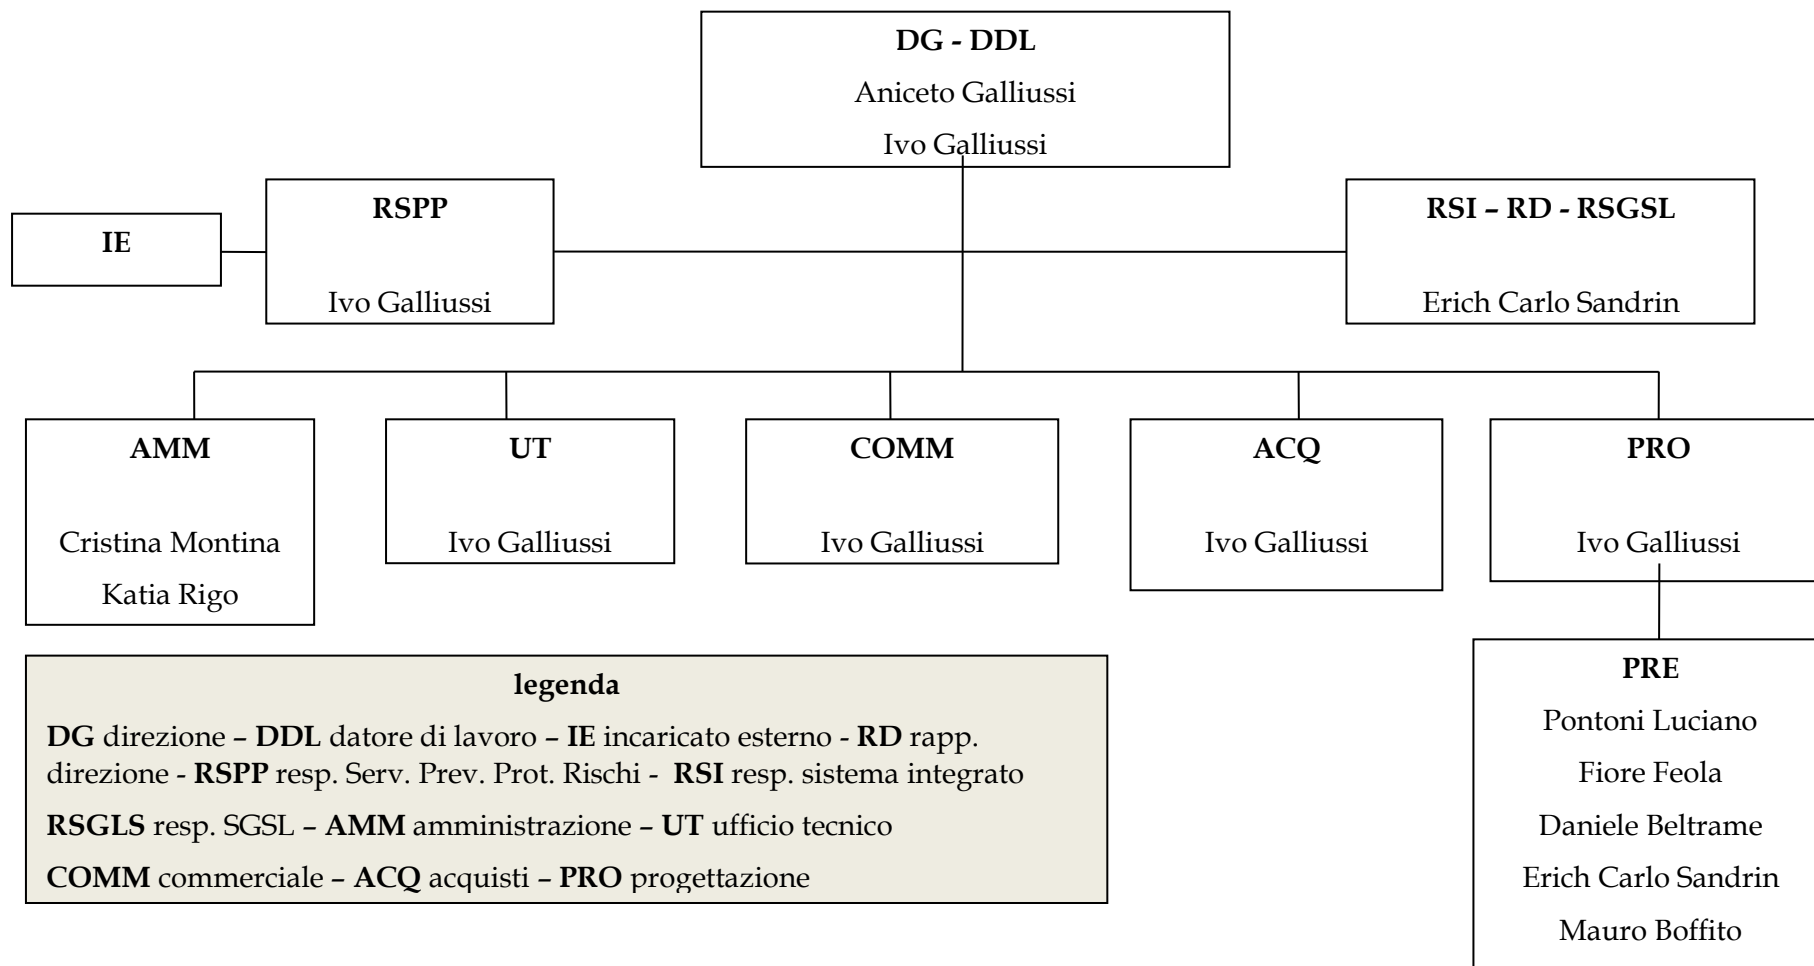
DG - DDL
Aniceto Galliussi
Ivo Galliussi

IE

RSPP
Ivo Galliussi

RSI – RD - RSGSL
Erich Carlo Sandrin

AMM
Cristina Montina
Katia Rigo

UT
Ivo Galliussi

COMM
Ivo Galliussi

ACQ
Ivo Galliussi

PRO
Ivo Galliussi

PRE
Pontoni Luciano
Fiore Feola
Daniele Beltrame
Erich Carlo Sandrin
Mauro Boffito

legenda

DG direzione – DDL datore di lavoro – IE incaricato esterno - RD rapp. direzione - RSPP resp. Serv. Prev. Prot. Rischi - RSI resp. sistema integrato

RSGLS resp. SGSL – AMM amministrazione – UT ufficio tecnico

COMM commerciale – ACQ acquisti – PRO progettazione